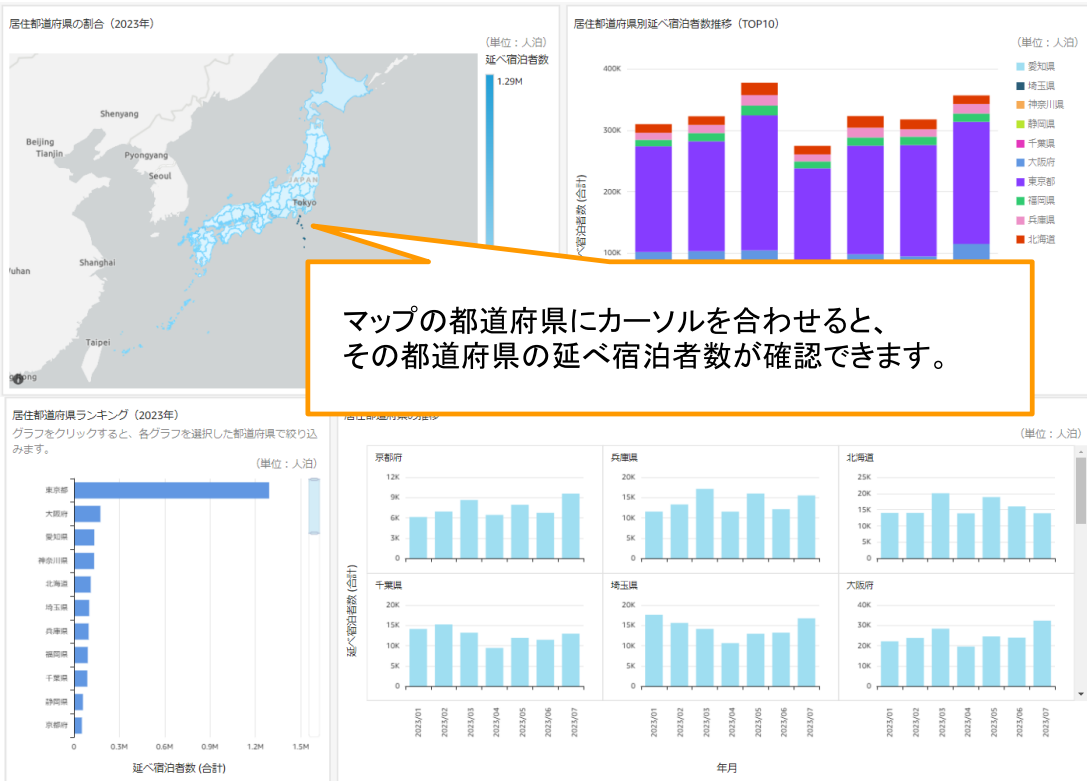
居住都道府県の割合（2023年）

（単位：人泊）

延べ宿泊者数

1.29M

Shenyang

Beijing

Tianjin

Pyongyang

Seoul

JAPAN

Tokyo

Wuhan

Shanghai

Taipei

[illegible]ong

居住都道府県別延べ宿泊者数推移（TOP10）

（単位：人泊）

400K

300K

200K

100K

延べ宿泊者数 (合計)

愛知県

埼玉県

神奈川県

静岡県

千葉県

大阪府

東京都

福岡県

兵庫県

北海道

マップの都道府県にカーソルを合わせると、
その都道府県の延べ宿泊者数が確認できます。

居住都道府県ランキング（2023年）

グラフをクリックすると、各グラフを選択した都道府県で絞り込みます。

（単位：人泊）

東京都

大阪府

愛知県

神奈川県

北海道

埼玉県

兵庫県

福岡県

千葉県

静岡県

京都府

0

0.3M

0.6M

0.9M

1.2M

1.5M

延べ宿泊者数 (合計)

居住都道府県の推移

（単位：人泊）

京都府

12K

9K

6K

3K

0

兵庫県

20K

15K

10K

5K

0

北海道

25K

20K

15K

10K

5K

0

千葉県

20K

15K

10K

5K

0

埼玉県

20K

15K

10K

5K

0

大阪府

40K

30K

20K

10K

0

延べ宿泊者数 (合計)

2023/01

2023/02

2023/03

2023/04

2023/05

2023/06

2023/07

年月